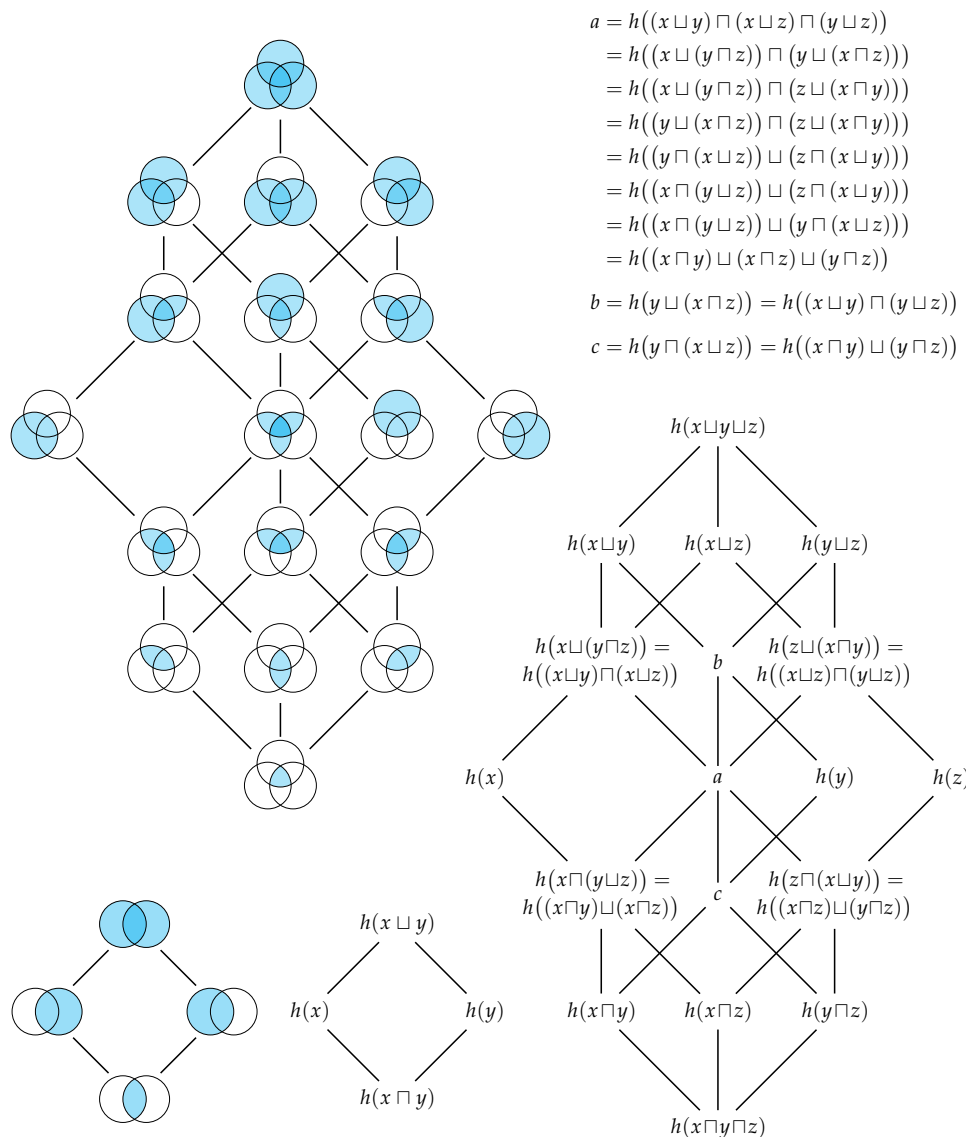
$a = h\big((x \sqcup y) \sqcap (x \sqcup z) \sqcap (y \sqcup z)\big)$
$= h\big((x \sqcup (y \sqcap z)) \sqcap (y \sqcup (x \sqcap z))\big)$
$= h\big((x \sqcup (y \sqcap z)) \sqcap (z \sqcup (x \sqcap y))\big)$
$= h\big((y \sqcup (x \sqcap z)) \sqcap (z \sqcup (x \sqcap y))\big)$
$= h\big((y \sqcap (x \sqcup z)) \sqcup (z \sqcap (x \sqcup y))\big)$
$= h\big((x \sqcap (y \sqcup z)) \sqcup (z \sqcap (x \sqcup y))\big)$
$= h\big((x \sqcap (y \sqcup z)) \sqcup (y \sqcap (x \sqcup z))\big)$
$= h\big((x \sqcap y) \sqcup (x \sqcap z) \sqcup (y \sqcap z)\big)$

$b = h\big(y \sqcup (x \sqcap z)\big) = h\big((x \sqcup y) \sqcap (y \sqcup z)\big)$

$c = h\big(y \sqcap (x \sqcup z)\big) = h\big((x \sqcap y) \sqcup (y \sqcap z)\big)$

$h(x \sqcup y \sqcup z)$

$h(x \sqcup y)$ $h(x \sqcup z)$ $h(y \sqcup z)$

$h\big(x \sqcup (y \sqcap z)\big) = h\big((x \sqcup y) \sqcap (x \sqcup z)\big)$ $b$ $h\big(z \sqcup (x \sqcap y)\big) = h\big((x \sqcup z) \sqcap (y \sqcup z)\big)$

$h(x)$ $a$ $h(y)$ $h(z)$

$h\big(x \sqcap (y \sqcup z)\big) = h\big((x \sqcap y) \sqcup (x \sqcap z)\big)$ $c$ $h\big(z \sqcap (x \sqcup y)\big) = h\big((x \sqcap z) \sqcup (y \sqcap z)\big)$

$h(x \sqcap y)$ $h(x \sqcap z)$ $h(y \sqcap z)$

$h(x \sqcap y \sqcap z)$

$h(x \sqcup y)$

$h(x)$ $h(y)$

$h(x \sqcap y)$